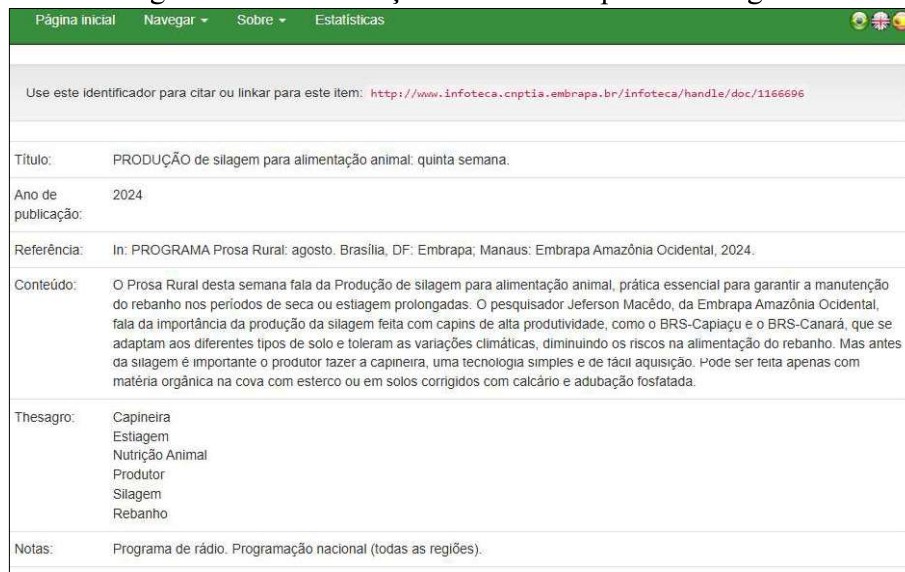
Página inicial Navegar ▾ Sobre ▾ Estatísticas

Use este identificador para citar ou linkar para este item: http://www.infoteca.cnptia.embrapa.br/infoteca/handle/doc/1166696

| | |
|---|---|
| Título: | PRODUÇÃO de silagem para alimentação animal: quinta semana. |
| Ano de publicação: | 2024 |
| Referência: | In: PROGRAMA Prosa Rural: agosto. Brasília, DF: Embrapa; Manaus: Embrapa Amazônia Ocidental, 2024. |
| Conteúdo: | O Prosa Rural desta semana fala da Produção de silagem para alimentação animal, prática essencial para garantir a manutenção do rebanho nos períodos de seca ou estiagem prolongadas. O pesquisador Jeferson Macêdo, da Embrapa Amazônia Ocidental, fala da importância da produção da silagem feita com capins de alta produtividade, como o BRS-Capiaçu e o BRS-Canará, que se adaptam aos diferentes tipos de solo e toleram as variações climáticas, diminuindo os riscos na alimentação do rebanho. Mas antes da silagem é importante o produtor fazer a capineira, uma tecnologia simples e de fácil aquisição. Pode ser feita apenas com matéria orgânica na cova com esterco ou em solos corrigidos com calcário e adubação fosfatada. |
| Thesagro: | Capineira<br>Estiagem<br>Nutrição Animal<br>Produtor<br>Silagem<br>Rebanho |
| Notas: | Programa de rádio. Programação nacional (todas as regiões). |